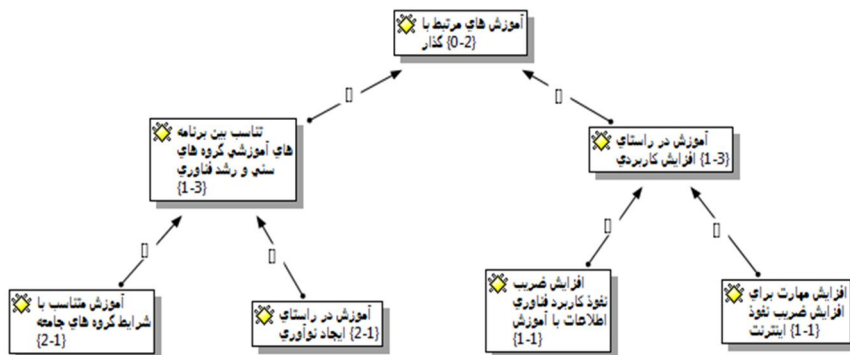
آموزش هاي مرتبط با گذار {0-2}

تناسب بين برنامه هاي آموزشي گروه هاي سني و رشد فناوري {1-3}

آموزش در راستاي افزايش کاربردي {1-3}

آموزش متناسب با شرايط گروه هاي جامعه {2-1}

آموزش در راستاي ايجاد نوآوري {2-1}

افزايش ضريب نفوذ کاربرد فناوري اطلاعات با آموزش {1-1}

افزايش مهارت براي افزايش ضريب نفوذ اينترنت {1-1}